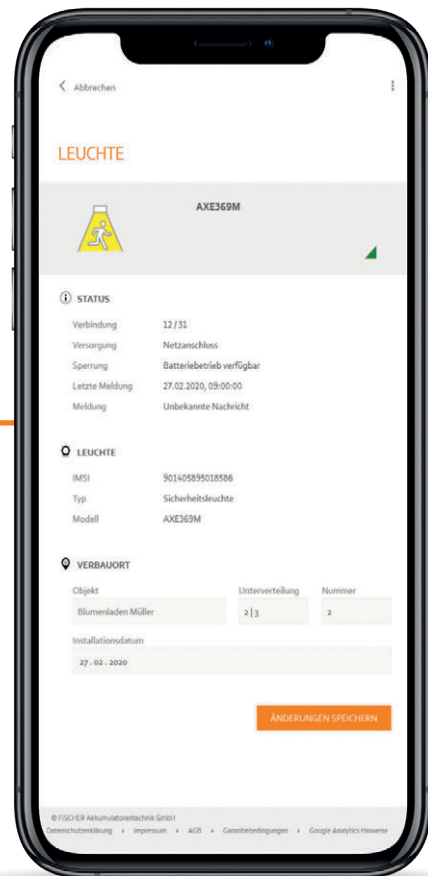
< Abbrechen

LEUCHTE

AXE369M

STATUS

| | |
|---|---|
| Verbindung | 12 / 31 |
| Versorgung | Netzanschluss |
| Sperrung | Batteriebetrieb verfügbar |
| Letzte Meldung | 27.02.2020, 09:00:00 |
| Meldung | Unbekannte Nachricht |

LEUCHTE

| | |
|---|---|
| IMSI | 901405895018586 |
| Typ | Sicherheitsleuchte |
| Modell | AXE369M |

VERBAUORT

Objekt
Blumenladen Müller

Unterverteilung
2 | 3

Nummer
2

Installationsdatum
27 . 02 . 2020

ÄNDERUNGEN SPEICHERN

© FISCHER Akkumulatorentechnik GmbH
Datenschutzerklärung • Impressum • AGB • Garantiebedingungen • Google Analytics Hinweise